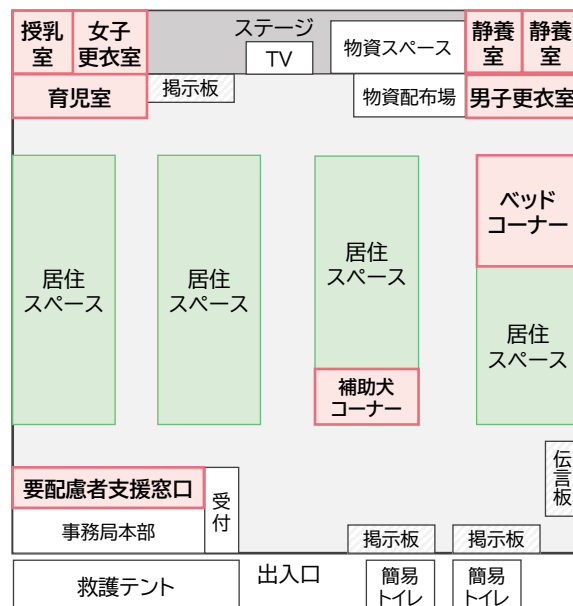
授乳室

女子更衣室

ステージ

TV

物資スペース

静養室

静養室

掲示板

育児室

物資配布場

男子更衣室

居住スペース

居住スペース

居住スペース

ベッドコーナー

居住スペース

補助犬コーナー

伝言板

要配慮者支援窓口

受付

事務局本部

掲示板

掲示板

救護テント

出入口

簡易トイレ

簡易トイレ